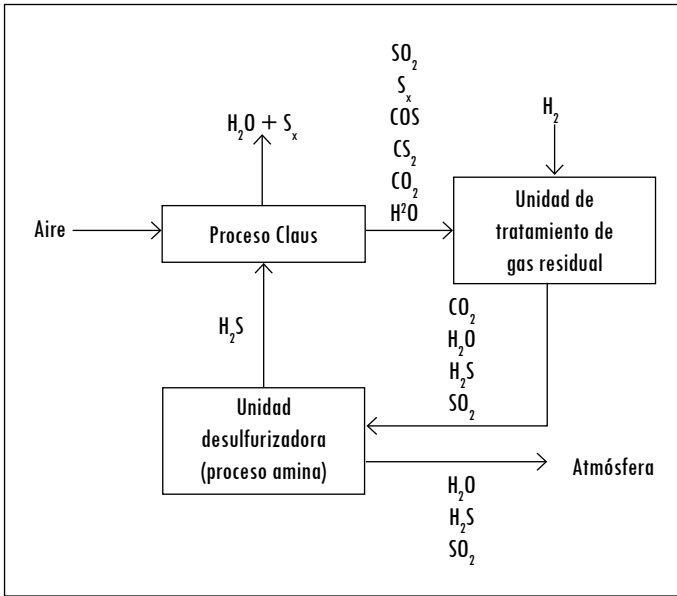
$H_2O + S_x$

$SO_2$
$S_x$
COS
$CS_2$
$CO_2$
$H^2O$

$H_2$

Aire

Proceso Claus

Unidad de tratamiento de gas residual

$H_2S$

$CO_2$
$H_2O$
$H_2S$
$SO_2$

Unidad desulfurizadora (proceso amina)

Atmósfera

$H_2O$
$H_2S$
$SO_2$